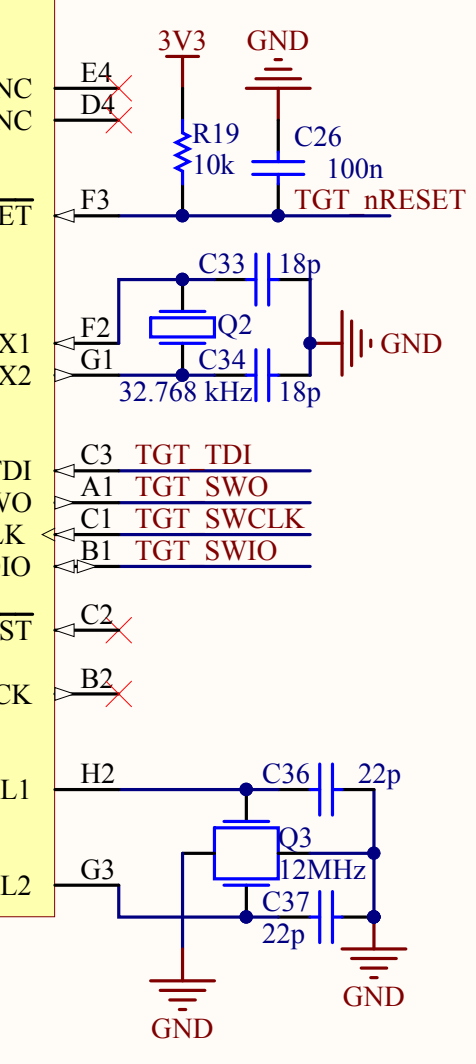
NC
NC
ET
X1
X2
DI
WO
LK
IO
ST
CK
L1
L2
E4
D4
F3
F2
G1
C3
A1
C1
B1
C2
B2
H2
G3
3V3
GND
R19
10k
C26
100n
TGT_nRESET
C33
18p
Q2
GND
C34
32.768 kHz
18p
TGT_TDI
TGT_SWO
TGT_SWCLK
TGT_SWIO
C36
22p
Q3
12MHz
C37
22p
GND
GND